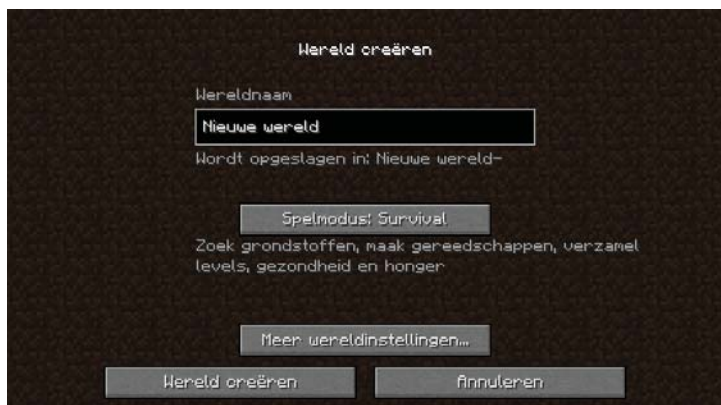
Wereld creëren

Wereldnaam

Nieuwe wereld

Wordt opgeslagen in: Nieuwe wereld-

Spelmodus: Survival

Zoek grondstoffen, maak gereedschappen, verzamel levels, gezondheid en honger

Meer wereldinstellingen...

Wereld creëren

Annuleren